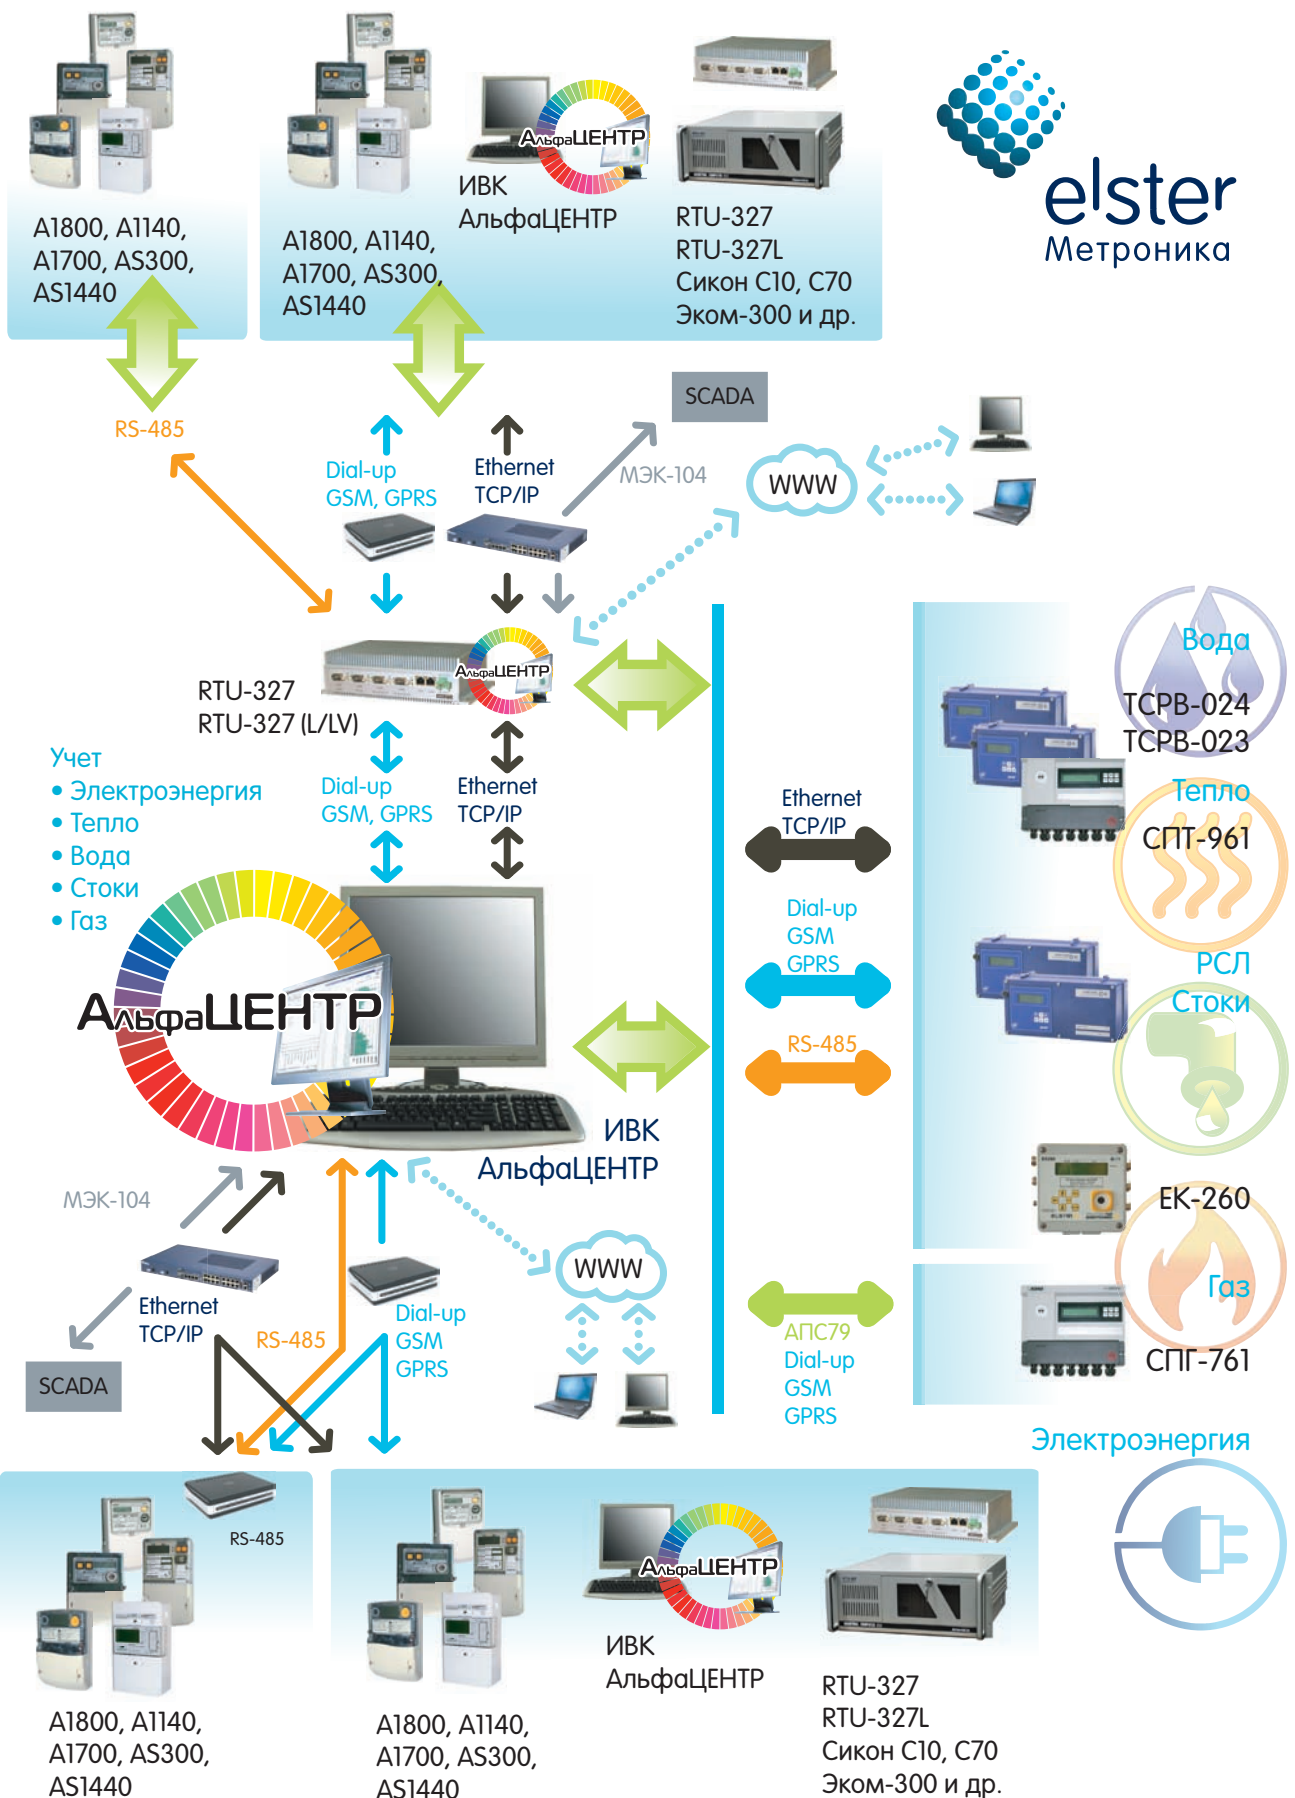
A1800, A1140, A1700, AS300, AS1440

A1800, A1140, A1700, AS300, AS1440

АльфаЦЕНТР
ИВК АльфаЦЕНТР

RTU-327
RTU-327L
Сикон С10, С70
Эком-300 и др.

elster
Метроника

RS-485

Dial-up GSM, GPRS

Ethernet TCP/IP

SCADA

МЭК-104

WWW

АльфаЦЕНТР
RTU-327
RTU-327 (L/LV)

Учет
• Электроэнергия
• Тепло
• Вода
• Стоки
• Газ

Dial-up GSM, GPRS

Ethernet TCP/IP

АльфаЦЕНТР

ИВК АльфаЦЕНТР

Ethernet TCP/IP

Dial-up GSM GPRS

RS-485

Вода
ТСРВ-024
ТСРВ-023
Тепло
СПТ-961
РСЛ
Стоки
ЕК-260
Газ
СПГ-761

АПС79
Dial-up
GSM
GPRS

Электроэнергия

МЭК-104

Ethernet TCP/IP

SCADA

RS-485

Dial-up GSM GPRS

WWW

RS-485

A1800, A1140, A1700, AS300, AS1440

A1800, A1140, A1700, AS300, AS1440

АльфаЦЕНТР
ИВК АльфаЦЕНТР

RTU-327
RTU-327L
Сикон С10, С70
Эком-300 и др.